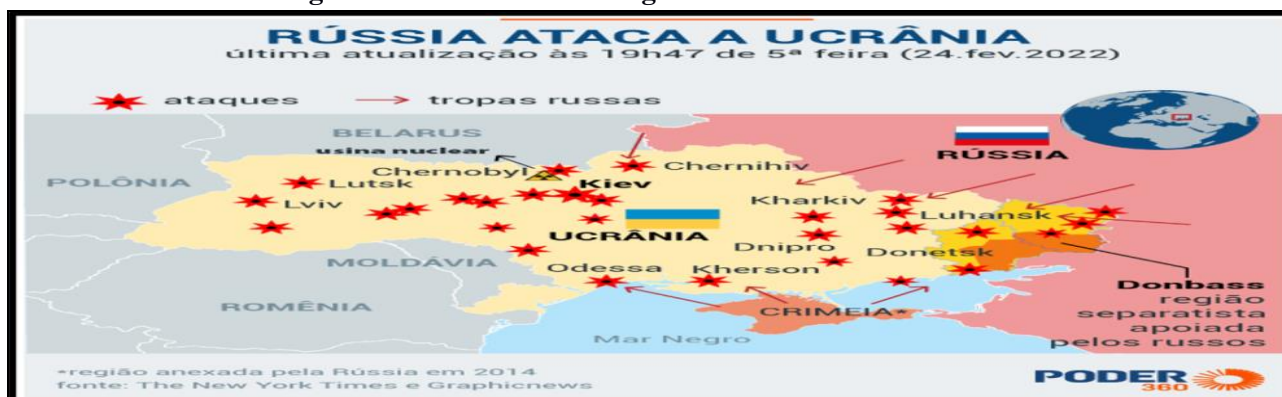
RÚSSIA ATACA A UCRÂNIA
última atualização às 19h47 de 5ª feira (24.fev.2022)

ataques → tropas russas

BELARUS
usina nuclear
Chernobyl
POLÔNIA
Lutsk
Lviv
Kiev
Chernihiv
RÚSSIA
Kharkiv
Luhansk
UCRÂNIA
Dnipro
Donetsk
MOLDÁVIA
Odessa
Kherson
ROMÊNIA
CRIMEIA*
Mar Negro
Donbass
região separatista apoiada pelos russos

*região anexada pela Rússia em 2014
fonte: The New York Times e Graphicnews

PODER 360